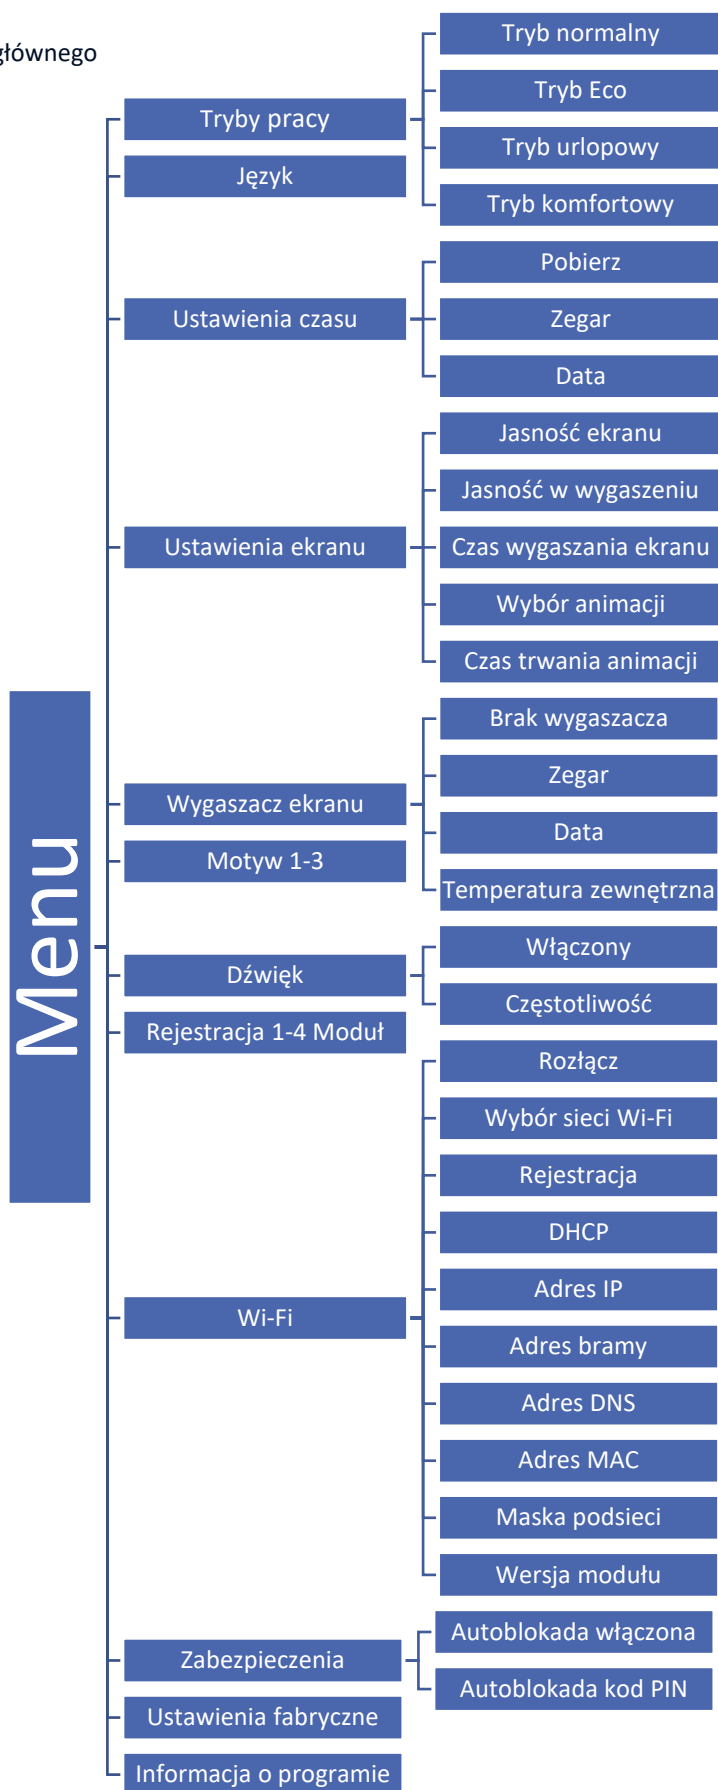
głównego

Menu

Tryby pracy
Tryb normalny
Tryb Eco
Tryb urlopowy
Tryb komfortowy

Język

Ustawienia czasu
Pobierz
Zegar
Data

Ustawienia ekranu
Jasność ekranu
Jasność w wygaszeniu
Czas wygaszania ekranu
Wybór animacji
Czas trwania animacji

Wygaszacz ekranu
Brak wygaszacza
Zegar
Data
Temperatura zewnętrzna

Motyw 1-3

Dźwięk
Włączony
Częstotliwość

Rejestracja 1-4 Moduł

Wi-Fi
Rozłącz
Wybór sieci Wi-Fi
Rejestracja
DHCP
Adres IP
Adres bramy
Adres DNS
Adres MAC
Maska podsieci
Wersja modułu

Zabezpieczenia
Autoblokada włączona
Autoblokada kod PIN

Ustawienia fabryczne

Informacja o programie